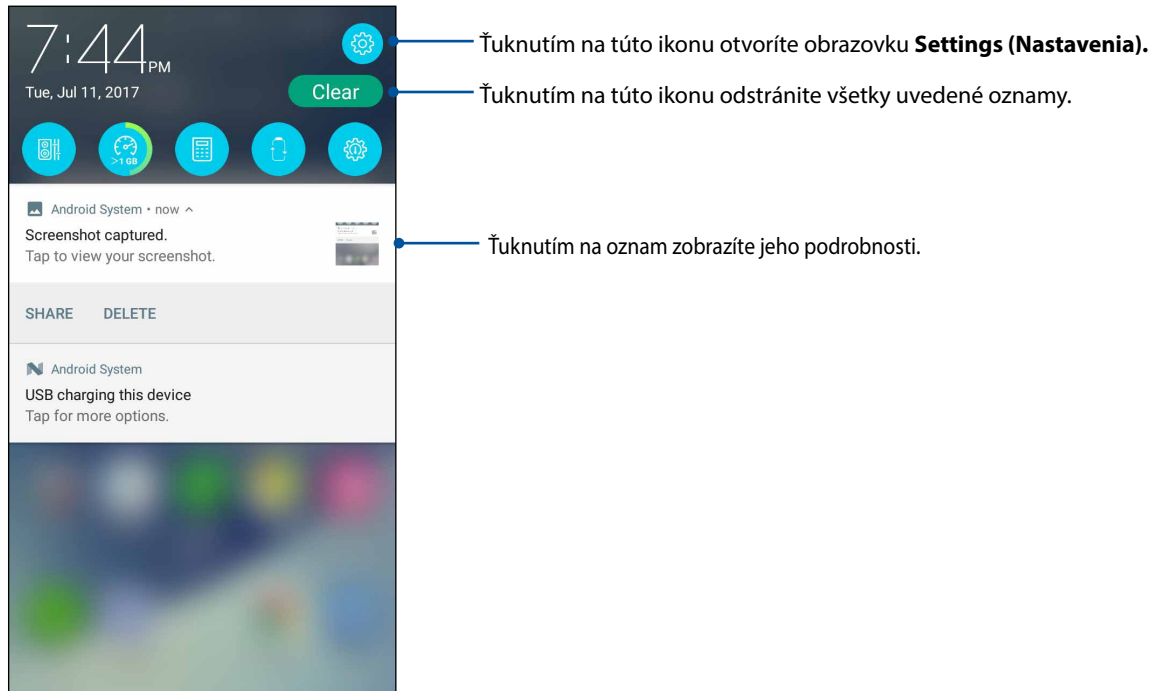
7:44PM
Tue, Jul 11, 2017
Clear
>1 GB

Ťuknutím na túto ikonu otvoríte obrazovku **Settings (Nastavenia).**

Ťuknutím na túto ikonu odstránite všetky uvedené oznamy.

Android System • now ^
Screenshot captured.
Tap to view your screenshot.

Ťuknutím na oznam zobrazíte jeho podrobnosti.

SHARE DELETE

Android System
USB charging this device
Tap for more options.